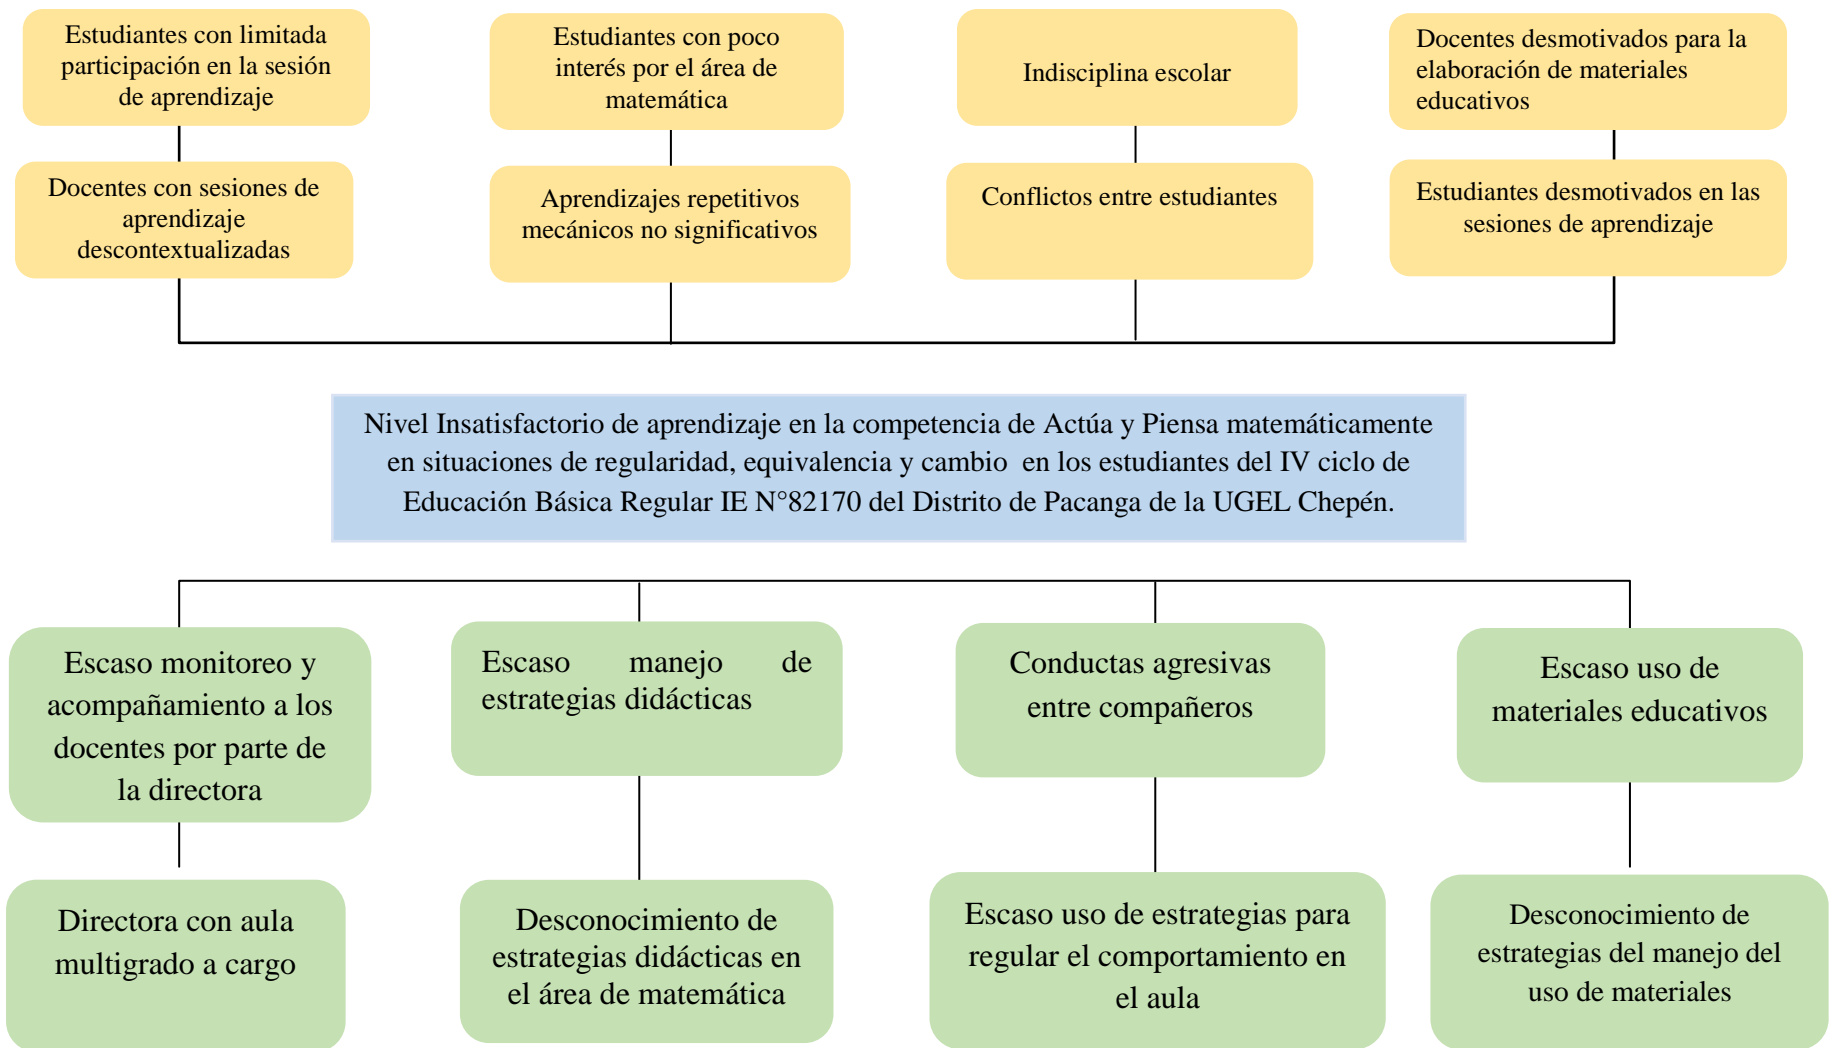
Estudiantes con limitada participación en la sesión de aprendizaje

Docentes con sesiones de aprendizaje descontextualizadas

Estudiantes con poco interés por el área de matemática

Aprendizajes repetitivos mecánicos no significativos

Indisciplina escolar

Conflictos entre estudiantes

Docentes desmotivados para la elaboración de materiales educativos

Estudiantes desmotivados en las sesiones de aprendizaje

Nivel Insatisfactorio de aprendizaje en la competencia de Actúa y Piensa matemáticamente en situaciones de regularidad, equivalencia y cambio en los estudiantes del IV ciclo de Educación Básica Regular IE N°82170 del Distrito de Pacanga de la UGEL Chepén.

Escaso monitoreo y acompañamiento a los docentes por parte de la directora

Directora con aula multigrado a cargo

Escaso manejo de estrategias didácticas

Desconocimiento de estrategias didácticas en el área de matemática

Conductas agresivas entre compañeros

Escaso uso de estrategias para regular el comportamiento en el aula

Escaso uso de materiales educativos

Desconocimiento de estrategias del manejo del uso de materiales